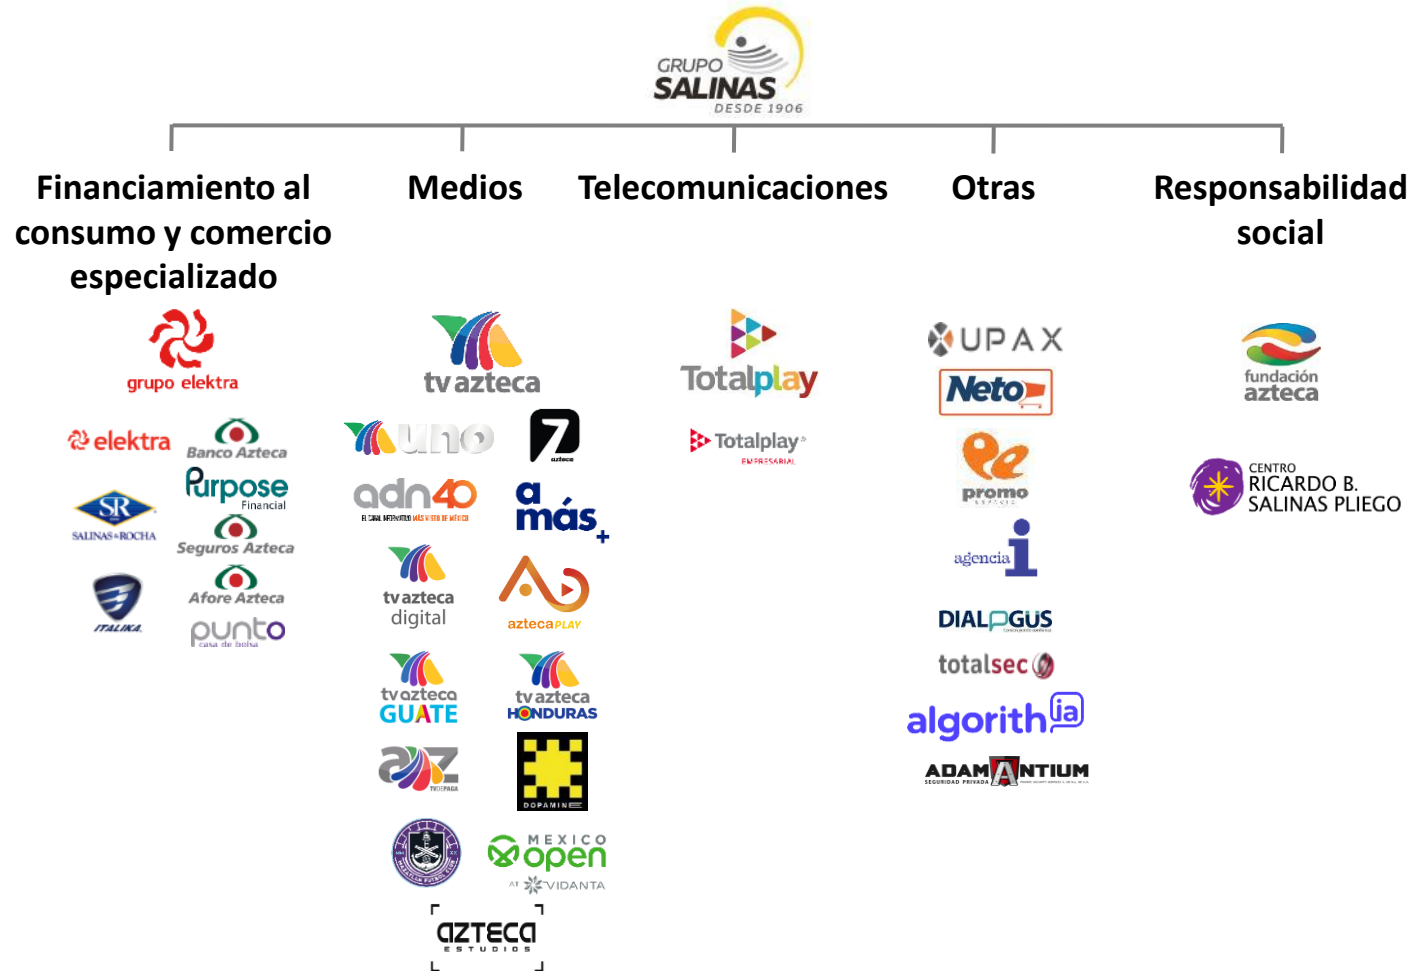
GRUPO SALINAS DESDE 1906

Financiamiento al consumo y comercio especializado

Medios

Telecomunicaciones

Otras

Responsabilidad social

grupo elektra

elektra

Banco Azteca

SR SALINAS & ROCHA

Purpose Financial

Seguros Azteca

ITALIKA

Afore Azteca

punto casa de bolsa

tv azteca

uno

7 azteca

adn40 EL CANAL INFORMATIVO MÁS VISTO DE MÉXICO

a más+

tv azteca digital

azteca PLAY

tv azteca GUATE

tv azteca HONDURAS

AZ TVDEPAGA

DOPAMINE

MEXICO open AT VIDANTA

azteca ESTUDIOS

Totalplay

Totalplay EMPRESARIAL

UPAX

Neto

promo

agencia i

DIALOGUS

totalsec

algorithia

ADAMANTIUM SEGURIDAD PRIVADA

fundación azteca

CENTRO RICARDO B. SALINAS PLIEGO